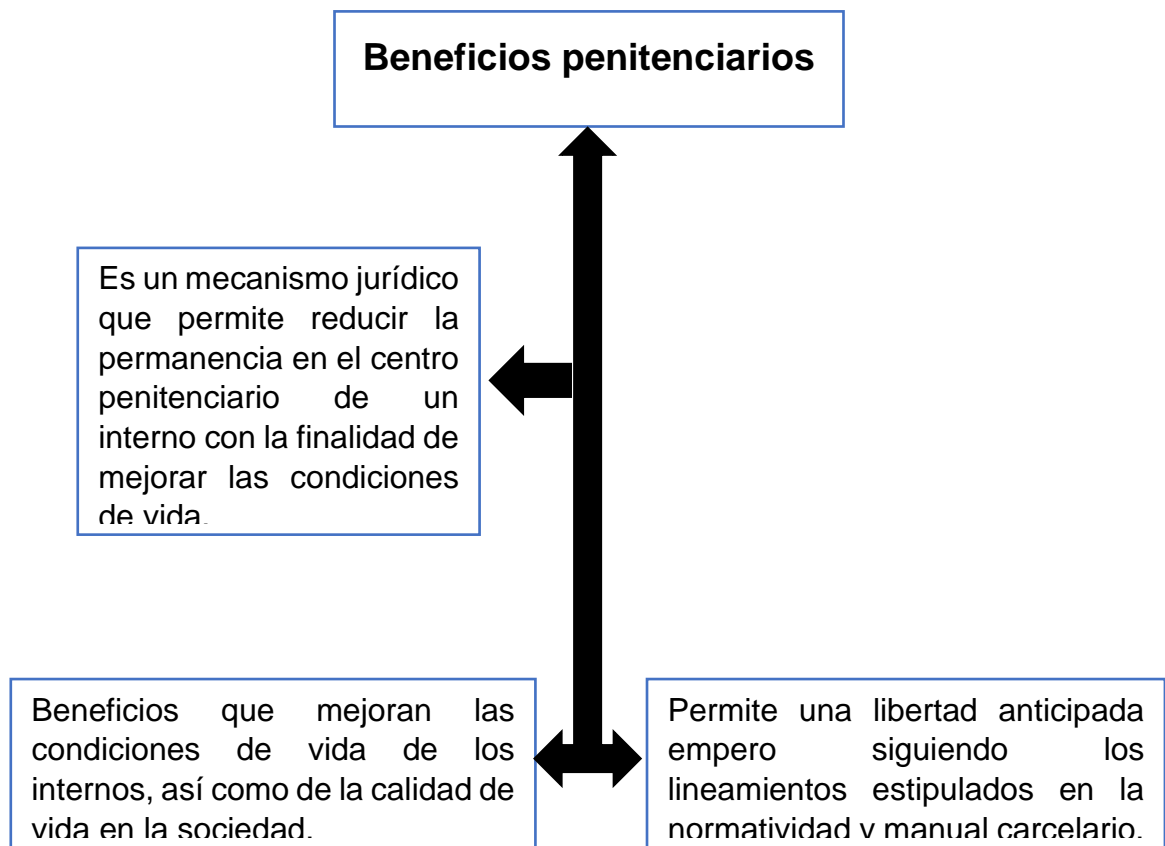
Beneficios penitenciarios

Es un mecanismo jurídico que permite reducir la permanencia en el centro penitenciario de un interno con la finalidad de mejorar las condiciones de vida.

Beneficios que mejoran las condiciones de vida de los internos, así como de la calidad de vida en la sociedad.

Permite una libertad anticipada empero siguiendo los lineamientos estipulados en la normatividad y manual carcelario.